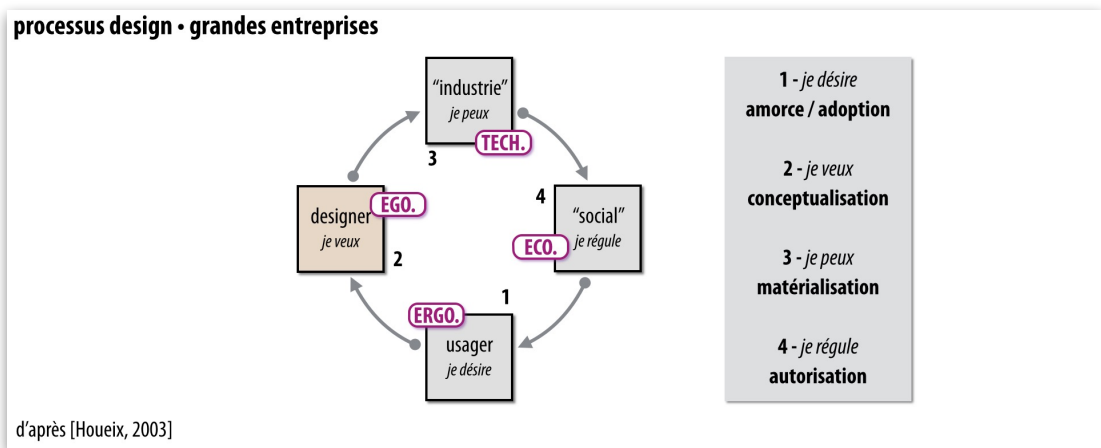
processus design • grandes entreprises

"industrie"
je peux
TECH.
3

4
"social"
je régule
ECO.

designer
je veux
EGO.
2

1
ERGO.
usager
je désire

1 - je désire
amorce / adoption

2 - je veux
conceptualisation

3 - je peux
matérialisation

4 - je régule
autorisation

d'après [Houeix, 2003]